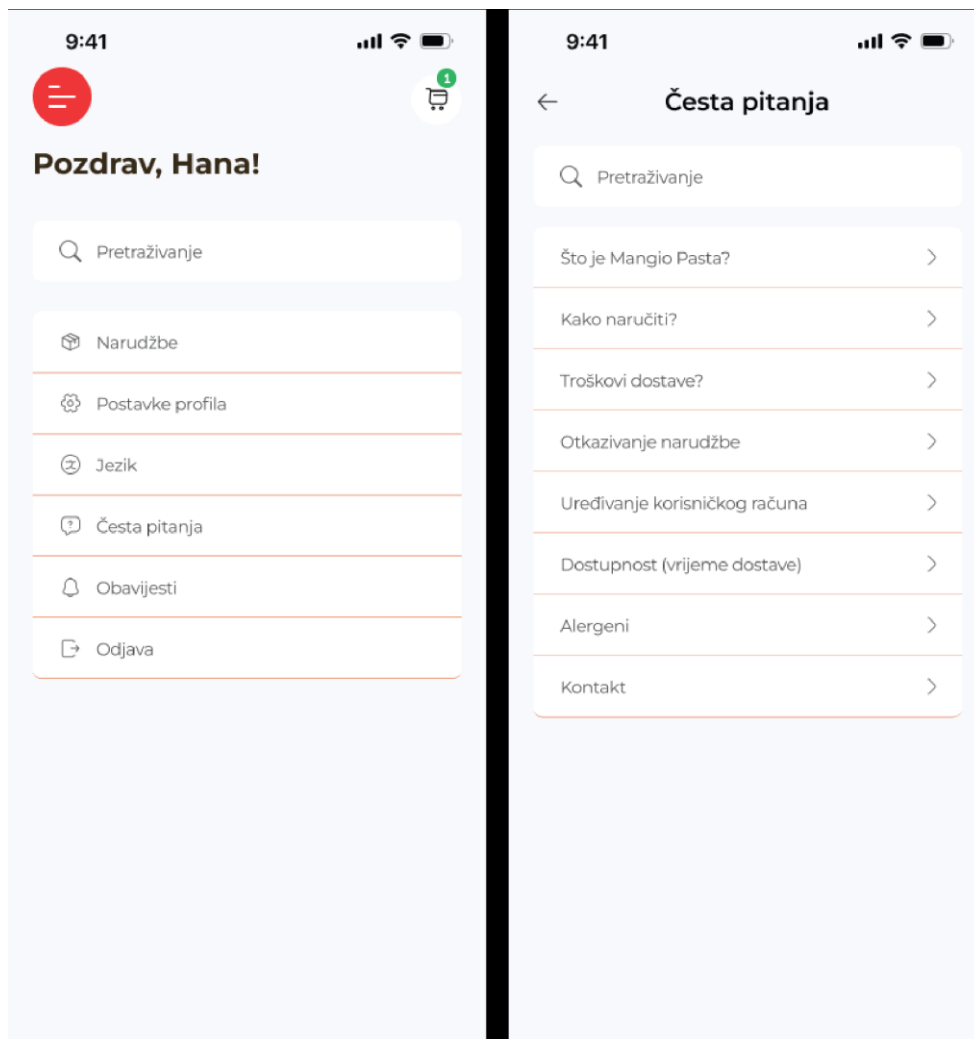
9:41

1

Pozdrav, Hana!

Pretraživanje

Narudžbe

Postavke profila

Jezik

Česta pitanja

Obavijesti

Odjava

9:41

Česta pitanja

Pretraživanje

Što je Mangio Pasta?

Kako naručiti?

Troškovi dostave?

Otkazivanje narudžbe

Uređivanje korisničkog računa

Dostupnost (vrijeme dostave)

Alergeni

Kontakt